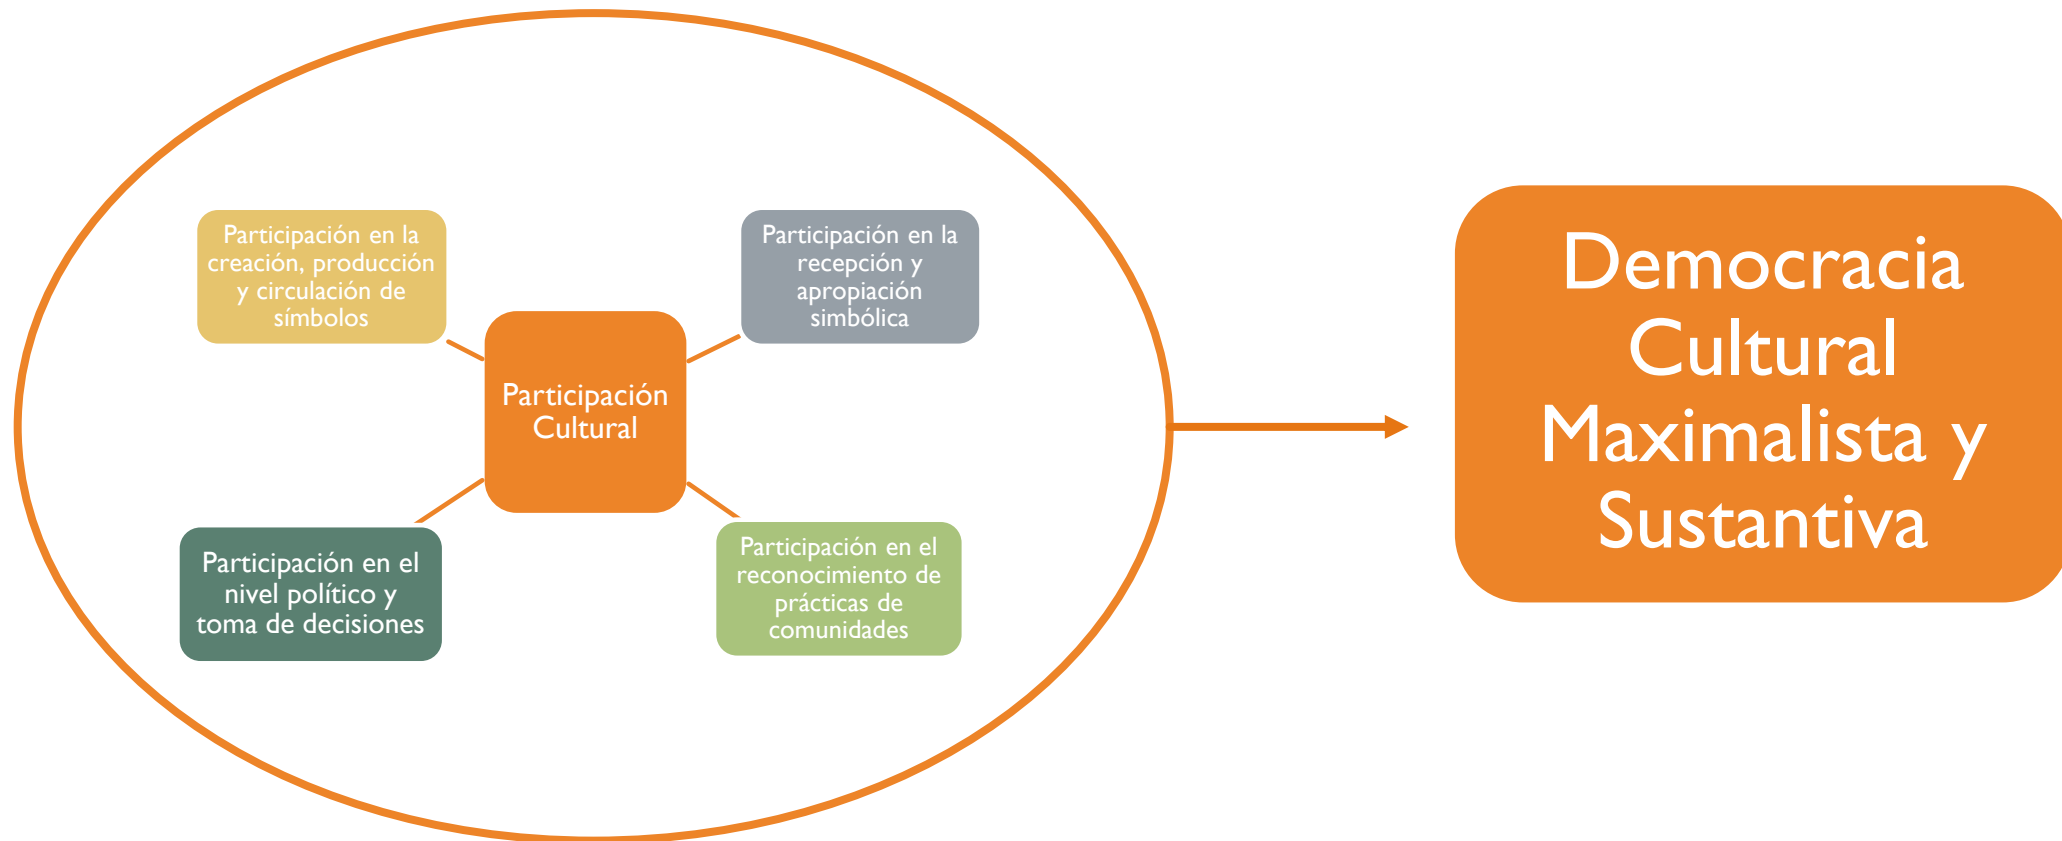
Participación en la creación, producción y circulación de símbolos

Participación en la recepción y apropiación simbólica

Participación Cultural

Participación en el nivel político y toma de decisiones

Participación en el reconocimiento de prácticas de comunidades

Democracia Cultural Maximalista y Sustantiva